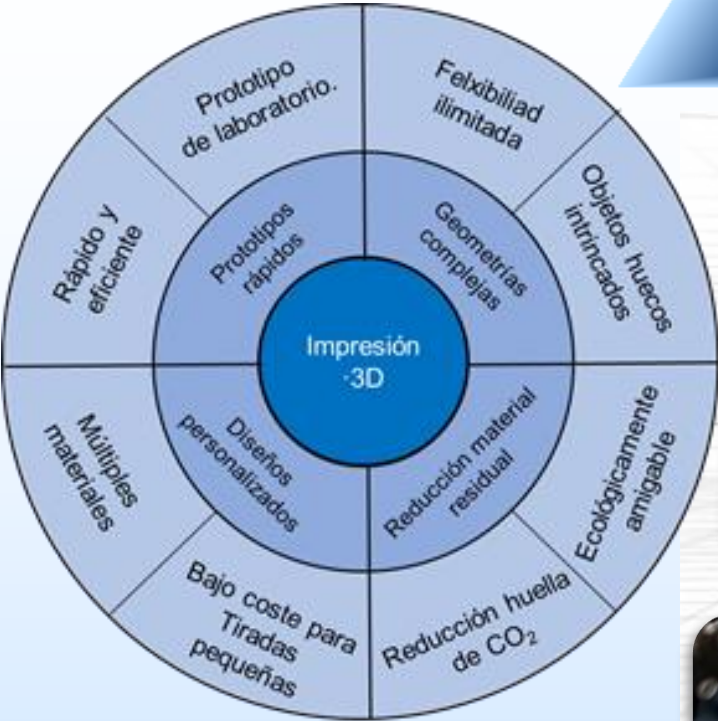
Impresión 3D

Prototipos rápidos

Prototipo de laboratorio.

Rápido y eficiente

Geometrías complejas

Felxibiliad ilimitada

Objetos huecos intrincados

Reducción material residual

Ecológicamente amigable

Reducción huella de $CO_2$

Diseños personalizados

Bajo coste para Tiradas pequeñas

Múltiples materiales